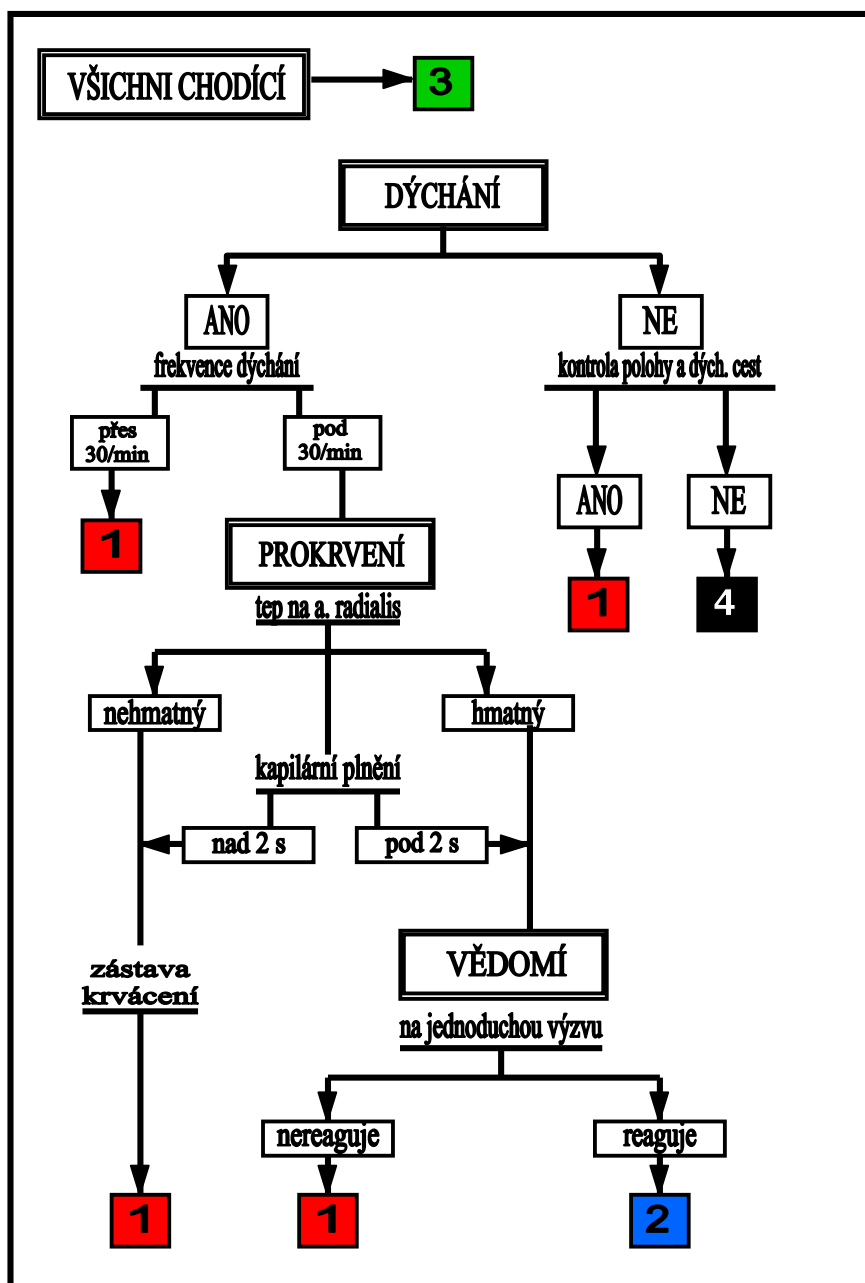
VŠICHNI CHODÍCÍ

3

DÝCHÁNÍ

ANO

frekvence dýchání

přes 30/min

pod 30/min

1

PROKRVENÍ

tep na a. radialis

NE

kontrola polohy a dých. cest

ANO

NE

1

4

nehmatný

hmatný

kapilární plnění

nad 2 s

pod 2 s

zástava krvácení

VĚDOMÍ

na jednoduchou výzvu

nereaguje

reaguje

1

1

2